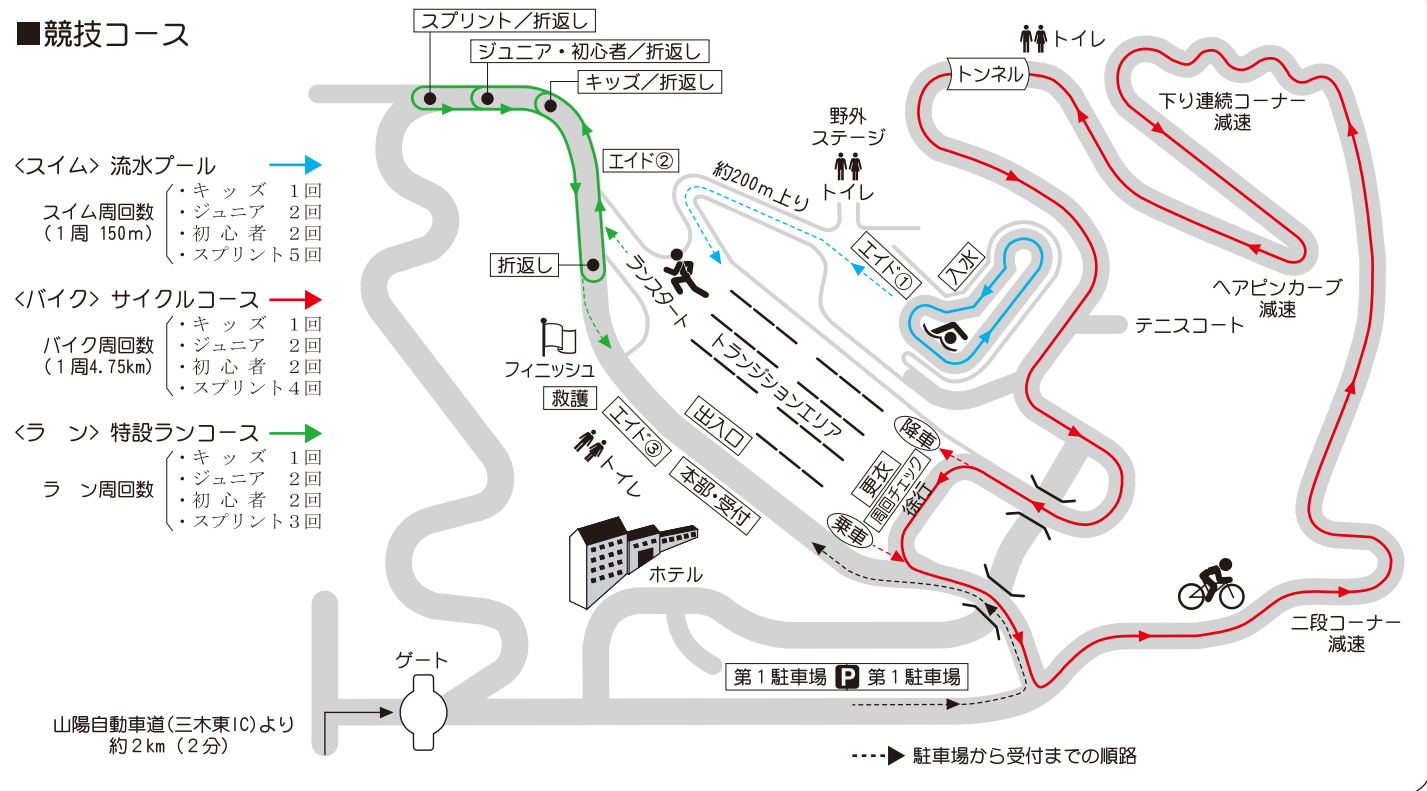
■競技コース

〈スイム〉流水プール
スイム周回数（1周 150m）
・キッズ 1回
・ジュニア 2回
・初心者 2回
・スプリント5回

〈バイク〉サイクルコース
バイク周回数（1周4.75km）
・キッズ 1回
・ジュニア 2回
・初心者 2回
・スプリント4回

〈ラン〉特設ランコース
ラン周回数
・キッズ 1回
・ジュニア 2回
・初心者 2回
・スプリント3回

スプリント／折返し
ジュニア・初心者／折返し
キッズ／折返し
エイド②
折返し
ランスタート
フィニッシュ
救護
エイド③
トイレ
出入口
本部・受付
ホテル
トランジションエリア
約200m上り
野外ステージ
トイレ
エイド①
入水
トンネル
トイレ
下り連続コーナー
減速
ヘアピンカーブ
減速
テニスコート
降車
更衣
周回チェック
徐行
乗車
二段コーナー
減速
ゲート
山陽自動車道（三木東IC）より
約2km（2分）
第1駐車場 P 第1駐車場
駐車場から受付までの順路